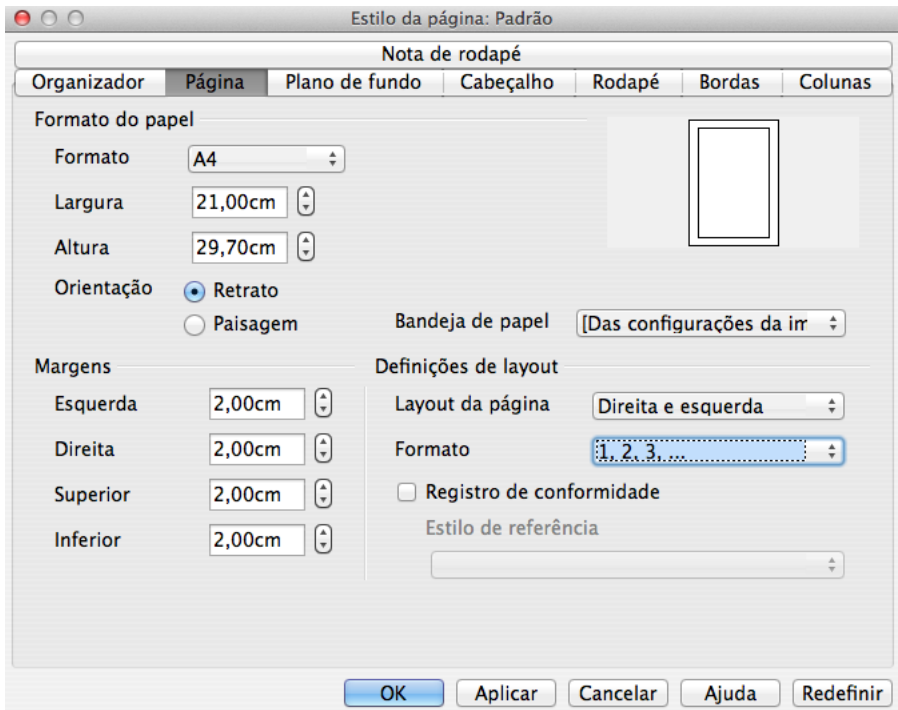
Estilo da página: Padrão

Nota de rodapé

Organizador | Página | Plano de fundo | Cabeçalho | Rodapé | Bordas | Colunas

Formato do papel

Formato A4

Largura 21,00cm

Altura 29,70cm

Orientação
Retrato
Paisagem

Bandeja de papel [Das configurações da im

Margens

Esquerda 2,00cm

Direita 2,00cm

Superior 2,00cm

Inferior 2,00cm

Definições de layout

Layout da página Direita e esquerda

Formato 1, 2, 3, ...

Registro de conformidade

Estilo de referência

OK Aplicar Cancelar Ajuda Redefinir